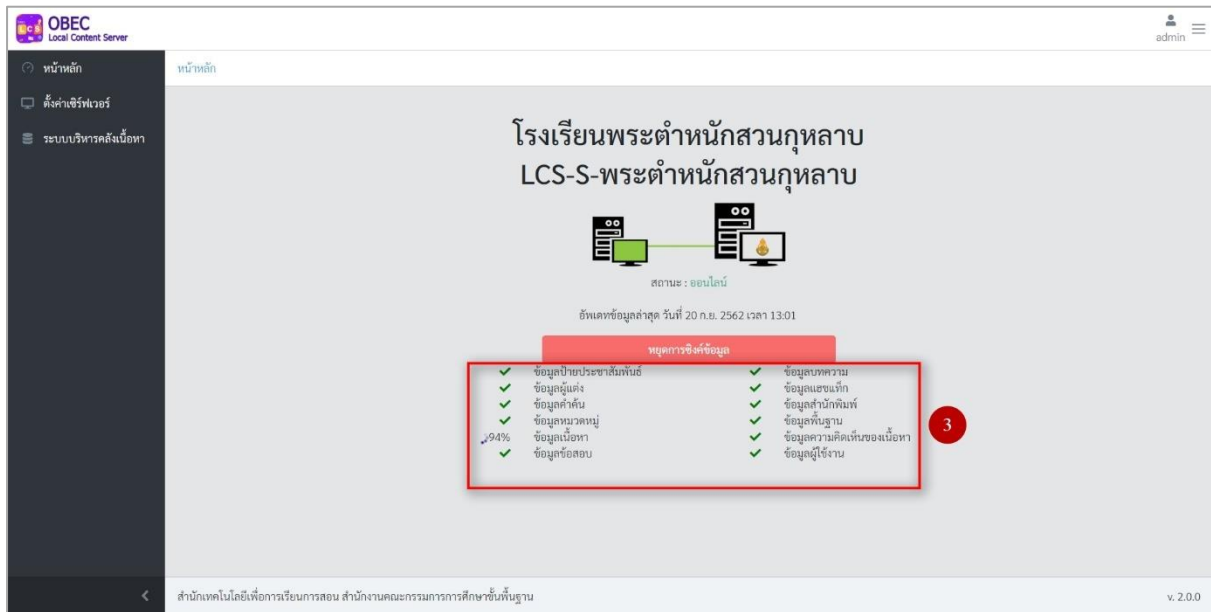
OBEC
Local Content Server

admin

หน้าหลัก
ตั้งค่าเซิร์ฟเวอร์
ระบบบริหารคลังเนื้อหา

หน้าหลัก

โรงเรียนพระตำหนักสวนกุหลาบ
LCS-S-พระตำหนักสวนกุหลาบ

สถานะ : ออนไลน์

อัพเดทข้อมูลล่าสุด วันที่ 20 ก.ย. 2562 เวลา 13:01

หยุดการซิงค์ข้อมูล

ข้อมูลป้ายประชาสัมพันธ์
ข้อมูลผู้แต่ง
ข้อมูลคำค้น
ข้อมูลหมวดหมู่
94% ข้อมูลเนื้อหา
ข้อมูลข้อสอบ

ข้อมูลบทความ
ข้อมูลแฮชแท็ก
ข้อมูลสำนักพิมพ์
ข้อมูลพื้นฐาน
ข้อมูลความคิดเห็นของเนื้อหา
ข้อมูลผู้ใช้งาน

3

สำนักเทคโนโลยีเพื่อการเรียนการสอน สำนักงานคณะกรรมการการศึกษาขั้นพื้นฐาน

v. 2.0.0